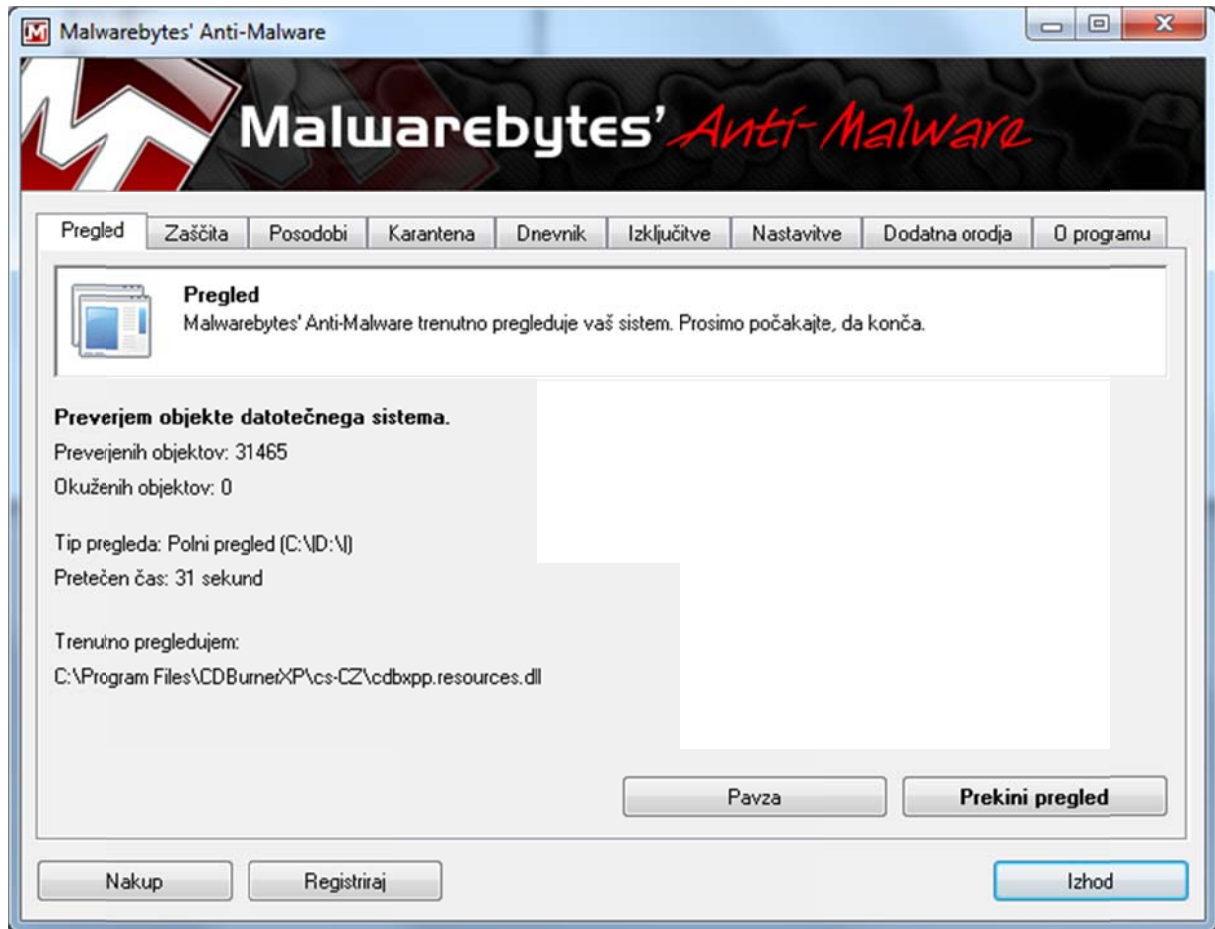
Malwarebytes' Anti-Malware

Malwarebytes' Anti-Malware

Pregled | Zaščita | Posodobi | Karantena | Dnevnik | Izključitve | Nastavitve | Dodatna orodja | O programu

Pregled
Malwarebytes' Anti-Malware trenutno pregleduje vaš sistem. Prosimo počakajte, da konča.

Preverjem objekte datotečnega sistema.
Preverjenih objektov: 31465
Okuženih objektov: 0

Tip pregleda: Polni pregled (C:\|D:\|)
Pretečen čas: 31 sekund

Trenutno pregledujem:
C:\Program Files\CDBurnerXP\cs-CZ\cdbxpp.resources.dll

Pavza
Prekini pregled

Nakup
Registriraj
Izhod